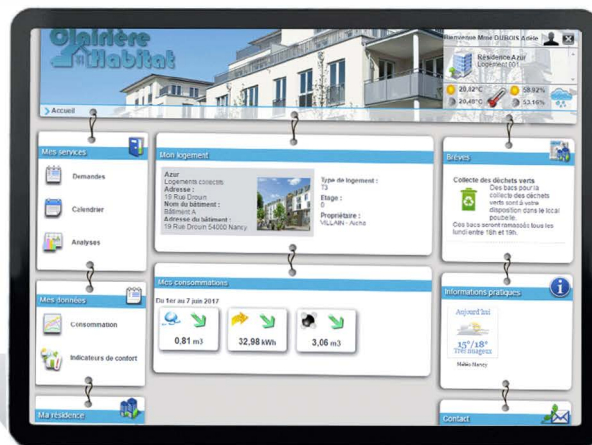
Clairière Habitat

Bienvenue Mme DUBOIS Adèle

Résidence Azur
Logement 001

20,12°C 58,92%
20,46°C 53,16%

> Accueil

Mes services

Demandes

Calendrier

Analyses

Mon logement

Azur
Logements collectifs
Adresse :
19 Rue Drouin
Nom du bâtiment :
Bâtiment A
Adresse du bâtiment :
19 Rue Drouin 54000 Nancy

Type de logement :
T3
Etage :
0
Propriétaire :
VILLAIN - Aurélie

Brèves

Collecte des déchets verts
Des bacs pour la collecte des déchets verts sont à votre disposition dans le local poubelle.
Ces bacs seront ramassés tous les lundi entre 16h et 19h.

Mes données

Consommation

Indicateurs de confort

Mes consommations

Du 1er au 7 juin 2017

0,81 m3

32,98 kWh

3,06 m3

Informations pratiques

Aujourd'hui
15°/18°
Très nuageux
Météo Nancy

Ma résidence

Contact